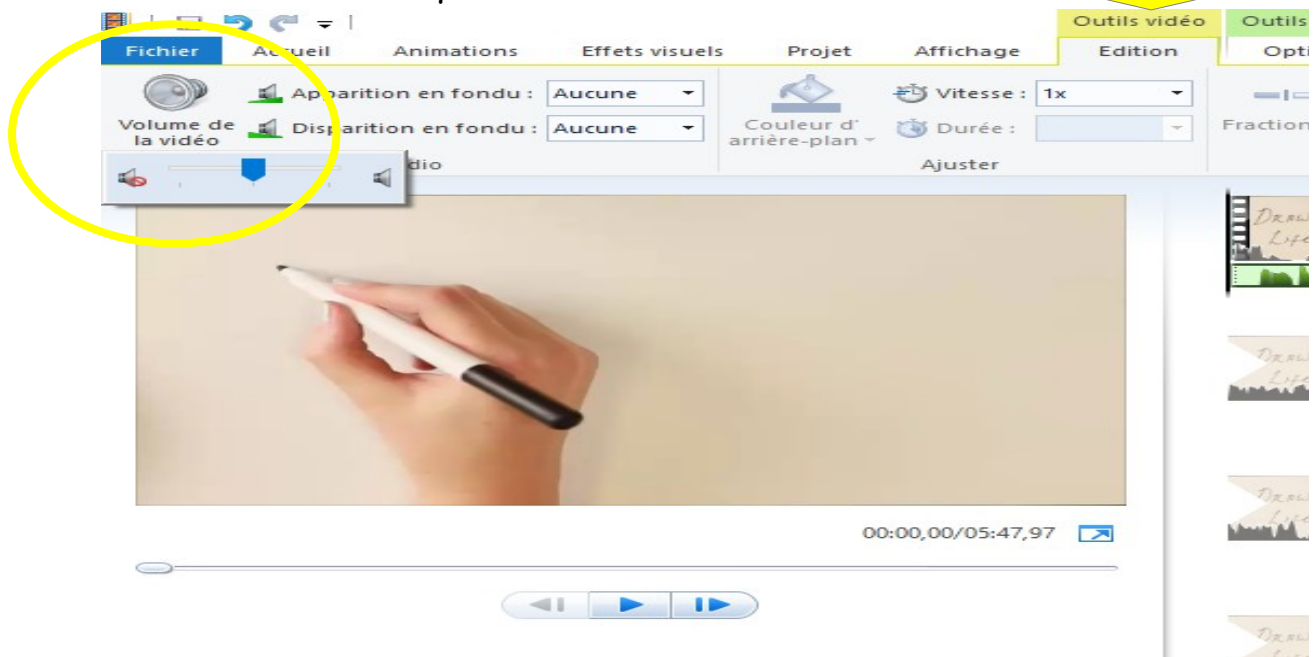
Outils vidéo
Outils
Fichier
Accueil
Animations
Effets visuels
Projet
Affichage
Edition
Opti
Volume de la vidéo
Apparition en fondu : Aucune
Disparition en fondu : Aucune
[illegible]dio
Couleur d'arrière-plan
Vitesse : 1x
Durée :
Ajuster
Fraction
00:00,00/05:47,97